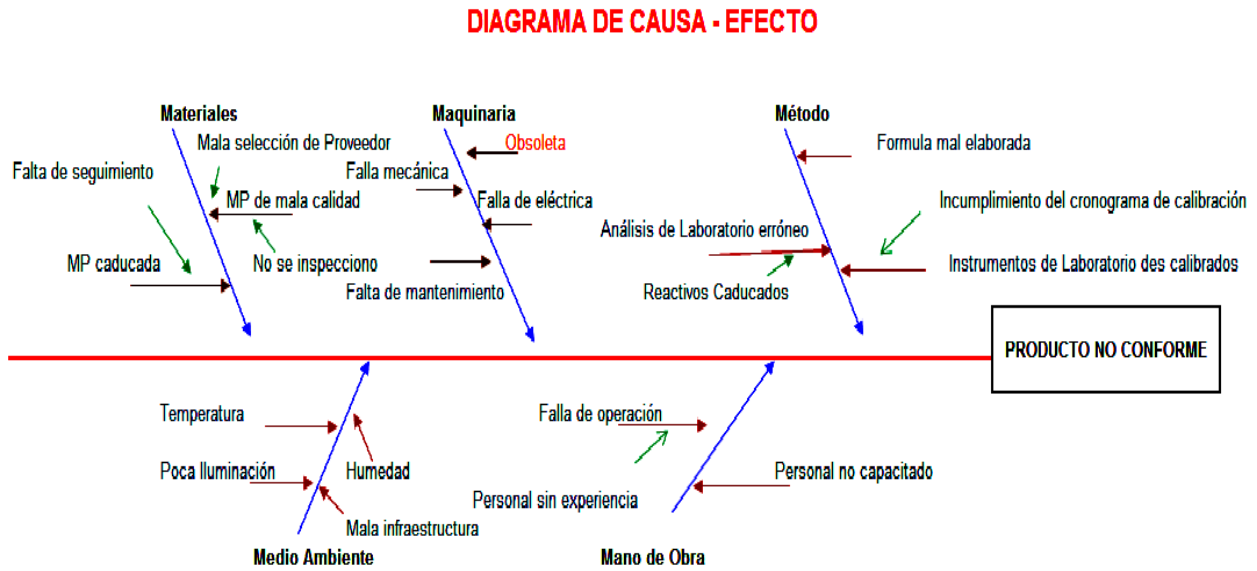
DIAGRAMA DE CAUSA - EFECTO

Materiales
Mala selección de Proveedor
Falta de seguimiento
MP de mala calidad
No se inspecciono
MP caducada

Maquinaria
Obsoleta
Falla mecánica
Falla de eléctrica
Falta de mantenimiento

Método
Formula mal elaborada
Incumplimiento del cronograma de calibración
Análisis de Laboratorio erróneo
Instrumentos de Laboratorio des calibrados
Reactivos Caducados

PRODUCTO NO CONFORME

Temperatura
Poca Iluminación
Humedad
Mala infraestructura
Medio Ambiente

Falla de operación
Personal sin experiencia
Personal no capacitado
Mano de Obra